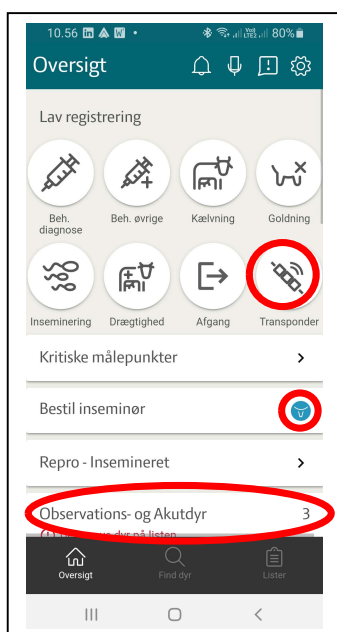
10.56 80%

Oversigt

Lav registrering

Beh. diagnose

Beh. øvrige

Kælvning

Goldning

Inseminering

Drægtighed

Afgang

Transponder

Kritiske målepunkter

Bestil inseminør

Repro - Insemineret

Observations- og Akutdyr 3

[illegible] dyr på listen

Oversigt

Find dyr

Lister